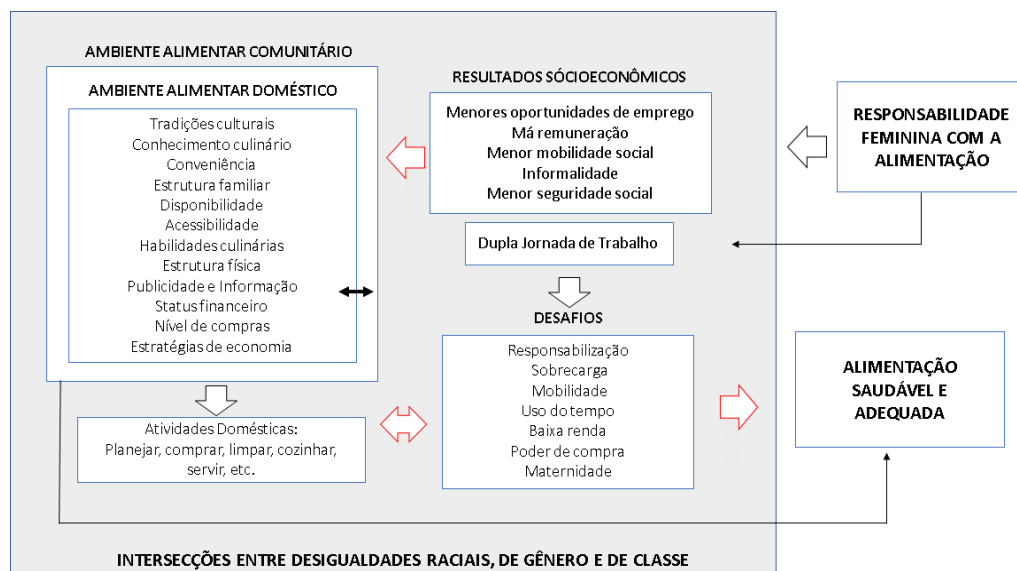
AMBIENTE ALIMENTAR COMUNITÁRIO

AMBIENTE ALIMENTAR DOMÉSTICO

Tradições culturais
Conhecimento culinário
Conveniência
Estrutura familiar
Disponibilidade
Acessibilidade
Habilidades culinárias
Estrutura física
Publicidade e Informação
Status financeiro
Nível de compras
Estratégias de economia

RESULTADOS SÓCIOECONÔMICOS

Menores oportunidades de emprego
Má remuneração
Menor mobilidade social
Informalidade
Menor seguridade social

RESPONSABILIDADE FEMININA COM A ALIMENTAÇÃO

Dupla Jornada de Trabalho

DESAFIOS

Responsabilização
Sobrecarga
Mobilidade
Uso do tempo
Baixa renda
Poder de compra
Maternidade

ALIMENTAÇÃO SAUDÁVEL E ADEQUADA

Atividades Domésticas:
Planejar, comprar, limpar, cozinhar, servir, etc.

INTERSECÇÕES ENTRE DESIGUALDADES RACIAIS, DE GÊNERO E DE CLASSE